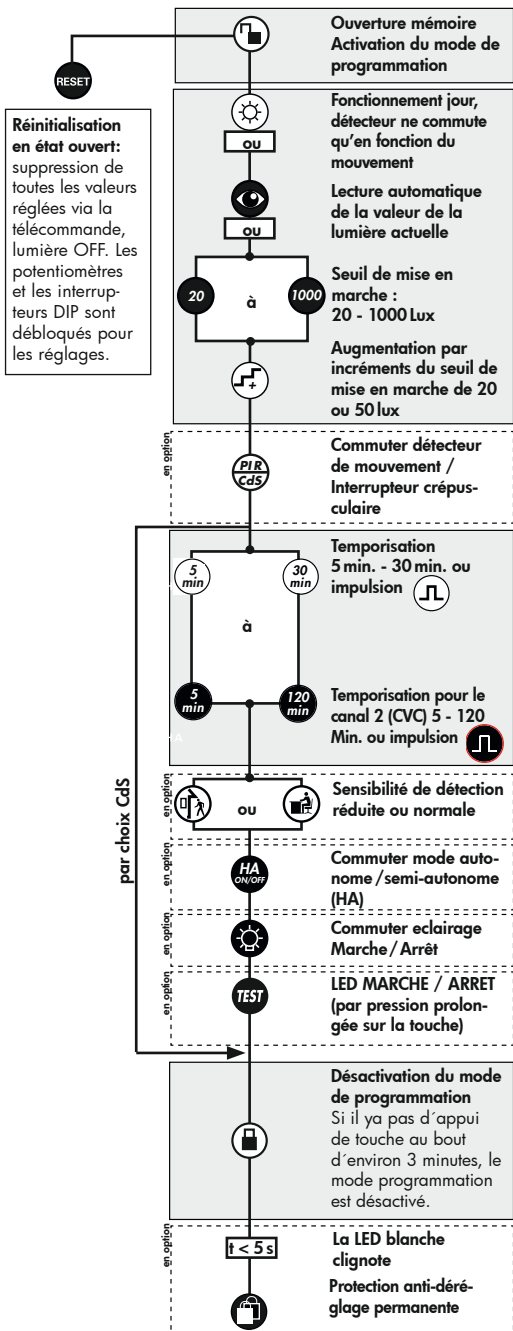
RESET

Réinitialisation en état ouvert: suppression de toutes les valeurs réglées via la télécommande, lumière OFF. Les potentiomètres et les interrupteurs DIP sont débloqués pour les réglages.

Ouverture mémoire Activation du mode de programmation

ou

Fonctionnement jour, détecteur ne commute qu'en fonction du mouvement

ou

Lecture automatique de la valeur de la lumière actuelle

20 à 1000

Seuil de mise en marche : 20 - 1000 Lux

Augmentation par incréments du seuil de mise en marche de 20 ou 50 lux

en option

PIR CdS

Commuter détecteur de mouvement / Interrupteur crépusculaire

5 min 30 min

à

5 min 120 min

Temporisation 5 min. - 30 min. ou impulsion

Temporisation pour le canal 2 (CVC) 5 - 120 Min. ou impulsion

par choix CdS

en option

ou

Sensibilité de détection réduite ou normale

en option

HA ON/OFF

Commuter mode autonome /semi-autonome (HA)

en option

Commuter eclairage Marche / Arrêt

en option

TEST

LED MARCHE / ARRET (par pression prolongée sur la touche)

Désactivation du mode de programmation
Si il ya pas d´appui de touche au bout d´environ 3 minutes, le mode programmation est désactivé.

en option

t < 5 s

La LED blanche clignote

Protection anti-déréglage permanente